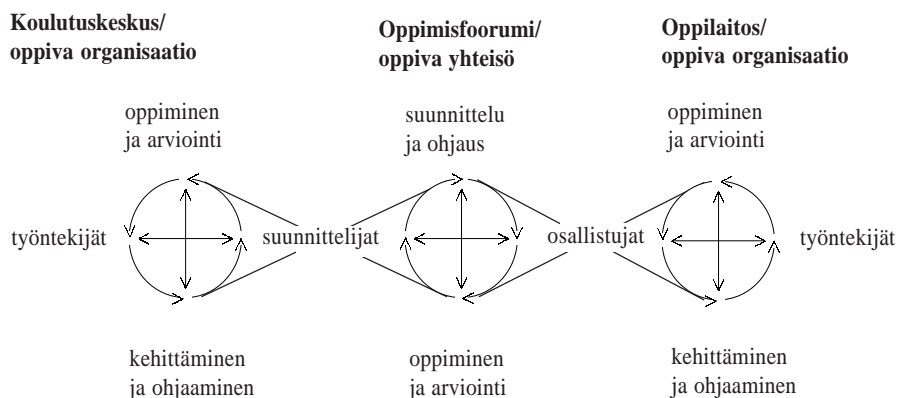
Koulutuskeskus/
oppiva organisaatio

Oppimisfoorumi/
oppiva yhteisö

Oppilaitos/
oppiva organisaatio

oppiminen
ja arviointi

suunnittelu
ja ohjaus

oppiminen
ja arviointi

työntekijät

suunnittelijat

osallistujat

työntekijät

kehittäminen
ja ohjaaminen

oppiminen
ja arviointi

kehittäminen
ja ohjaaminen